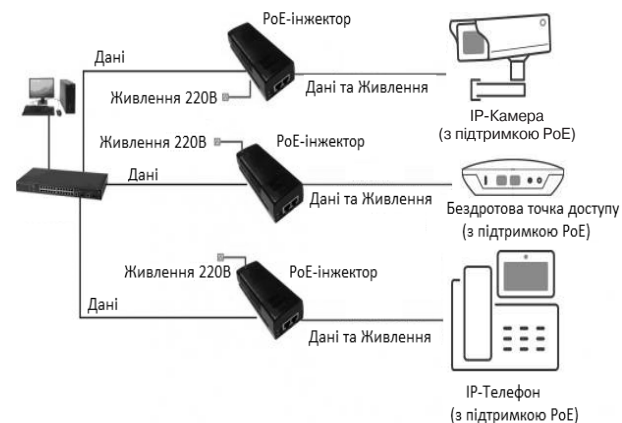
PoE-інжектор
Дані
Живлення 220В
Дані та Живлення
IP-Камера
(з підтримкою PoE)

Живлення 220В
PoE-інжектор
Дані
Дані та Живлення
Бездротова точка доступу
(з підтримкою PoE)

Живлення 220В
PoE-інжектор
Дані
Дані та Живлення
IP-Телефон
(з підтримкою PoE)